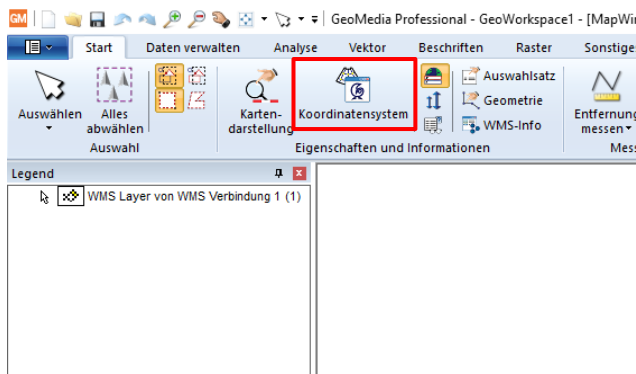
GM GeoMedia Professional - GeoWorkspace1 - [MapWi

Start Daten verwalten Analyse Vektor Beschriften Raster Sonstige

Auswählen Alles abwählen
Auswahl

Kartendarstellung Koordinatensystem Auswahlsatz Geometrie WMS-Info
Eigenschaften und Informationen

Entfernung messen
Mess

Legend

WMS Layer von WMS Verbindung 1 (1)